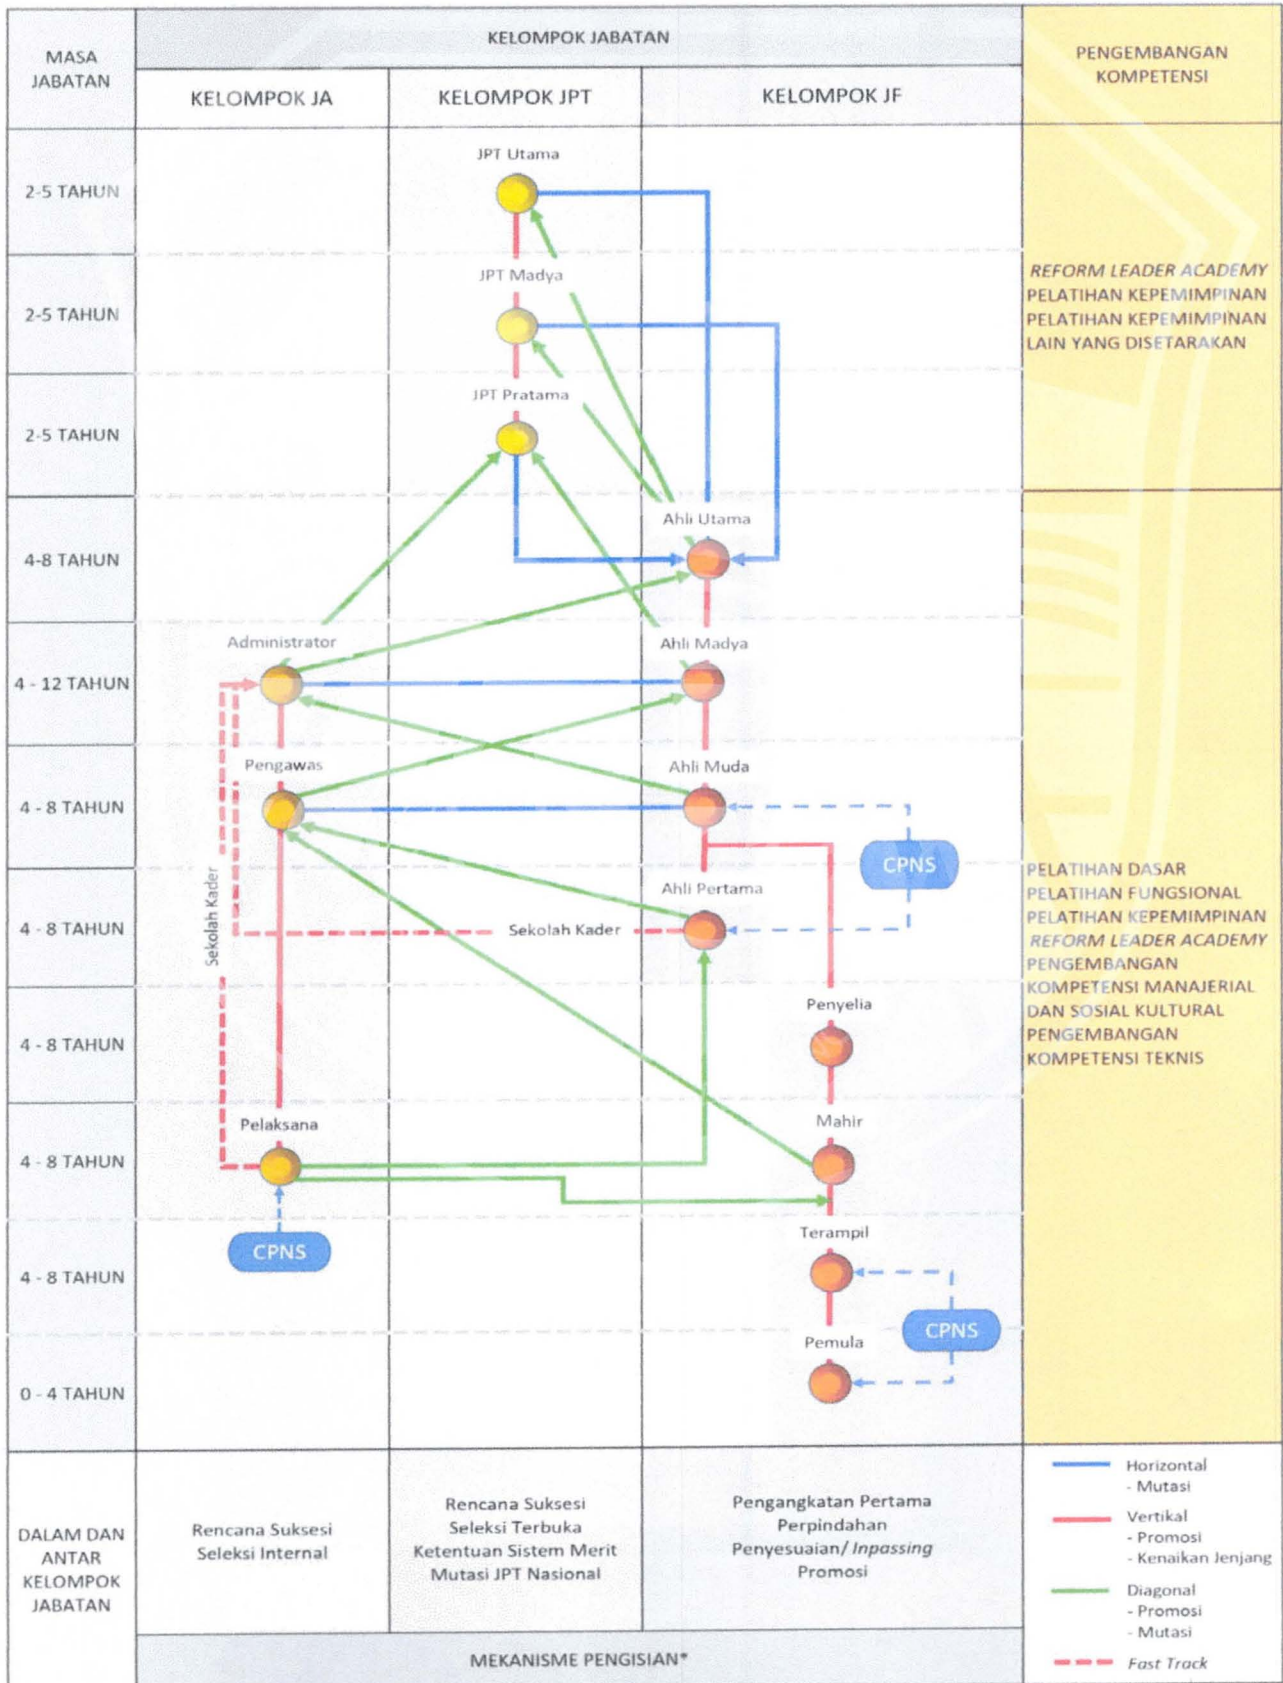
MASA JABATAN

KELOMPOK JABATAN

KELOMPOK JA

KELOMPOK JPT

KELOMPOK JF

PENGEMBANGAN KOMPETENSI

2-5 TAHUN

2-5 TAHUN

2-5 TAHUN

4-8 TAHUN

4 - 12 TAHUN

4 - 8 TAHUN

4 - 8 TAHUN

4 - 8 TAHUN

4 - 8 TAHUN

4 - 8 TAHUN

0 - 4 TAHUN

JPT Utama

JPT Madya

JPT Pratama

Ahli Utama

Administrator

Ahli Madya

Pengawas

Ahli Muda

CPNS

Ahli Pertama

Sekolah Kader

Sekolah Kader

Penyelia

Pelaksana

Mahir

CPNS

Terampil

CPNS

Pemula

REFORM LEADER ACADEMY
PELATIHAN KEPEMIMPINAN
PELATIHAN KEPEMIMPINAN LAIN YANG DISETARAKAN

PELATIHAN DASAR
PELATIHAN FUNGSIONAL
PELATIHAN KEPEMIMPINAN
REFORM LEADER ACADEMY
PENGEMBANGAN KOMPETENSI MANAJERIAL DAN SOSIAL KULTURAL
PENGEMBANGAN KOMPETENSI TEKNIS

DALAM DAN ANTAR KELOMPOK JABATAN

Rencana Suksesi
Seleksi Internal

Rencana Suksesi
Seleksi Terbuka
Ketentuan Sistem Merit
Mutasi JPT Nasional

Pengangkatan Pertama
Perpindahan
Penyesuaian/ Inpassing
Promosi

Horizontal
- Mutasi

Vertikal
- Promosi
- Kenaikan Jenjang

Diagonal
- Promosi
- Mutasi

Fast Track

MEKANISME PENGISIAN*